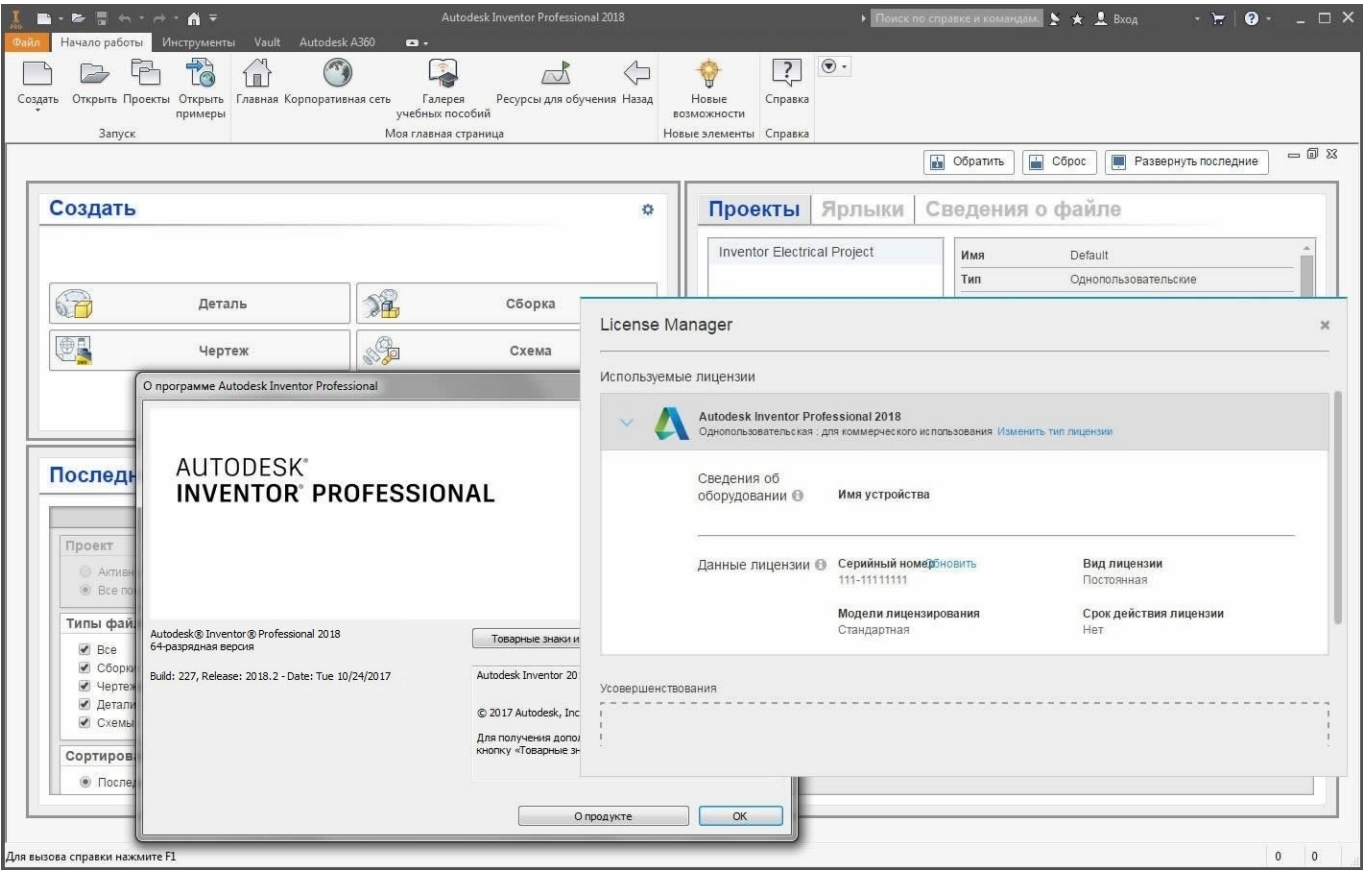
Autodesk Inventor Professional 2018

Поиск по справке и командам

Вход

Файл Начало работы Инструменты Vault Autodesk A360

Создать Открыть Проекты Открыть примеры

Запуск

Главная Корпоративная сеть Галерея учебных пособий Ресурсы для обучения Назад

Моя главная страница

Новые возможности

Новые элементы

Справка

Справка

Обратить Сброс Развернуть последние

Создать

Деталь Сборка

Чертеж Схема

Проекты Ярлыки Сведения о файле

Inventor Electrical Project

| Имя | Default |
|---|---|
| Тип | Однопользовательские |

Последн

Проект

Активн

Все по

Типы фай

Все

Сборк

Чертеж

Детали

Схемы

Сортиров

Послед

О программе Autodesk Inventor Professional

AUTODESK®
INVENTOR® PROFESSIONAL

Autodesk® Inventor® Professional 2018
64-разрядная версия

Build: 227, Release: 2018.2 - Date: Tue 10/24/2017

Товарные знаки и

Autodesk Inventor 20

© 2017 Autodesk, Inc

Для получения допол
кнопку «Товарные зн

О продукте OK

License Manager

Используемые лицензии

Autodesk Inventor Professional 2018
Однопользовательская : для коммерческого использования Изменить тип лицензии

Сведения об оборудовании Имя устройства

Данные лицензии Серийный номер Обновить
111-11111111

Вид лицензии
Постоянная

Модели лицензирования
Стандартная

Срок действия лицензии
Нет

Усовершенствования

Для вызова справки нажмите F1

0 0